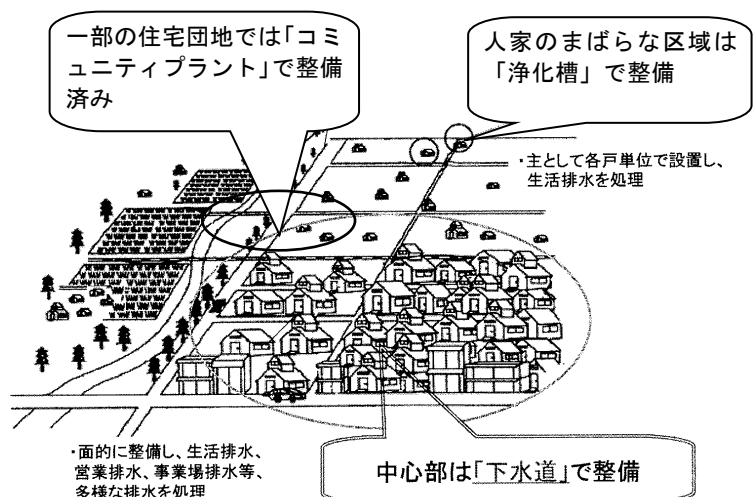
一部の住宅団地では「コミュニティプラント」で整備済み

人家のまばらな区域は「浄化槽」で整備

・主として各戸単位で設置し、生活排水を処理

・面的に整備し、生活排水、営業排水、事業場排水等、多様な排水を処理

中心部は「下水道」で整備